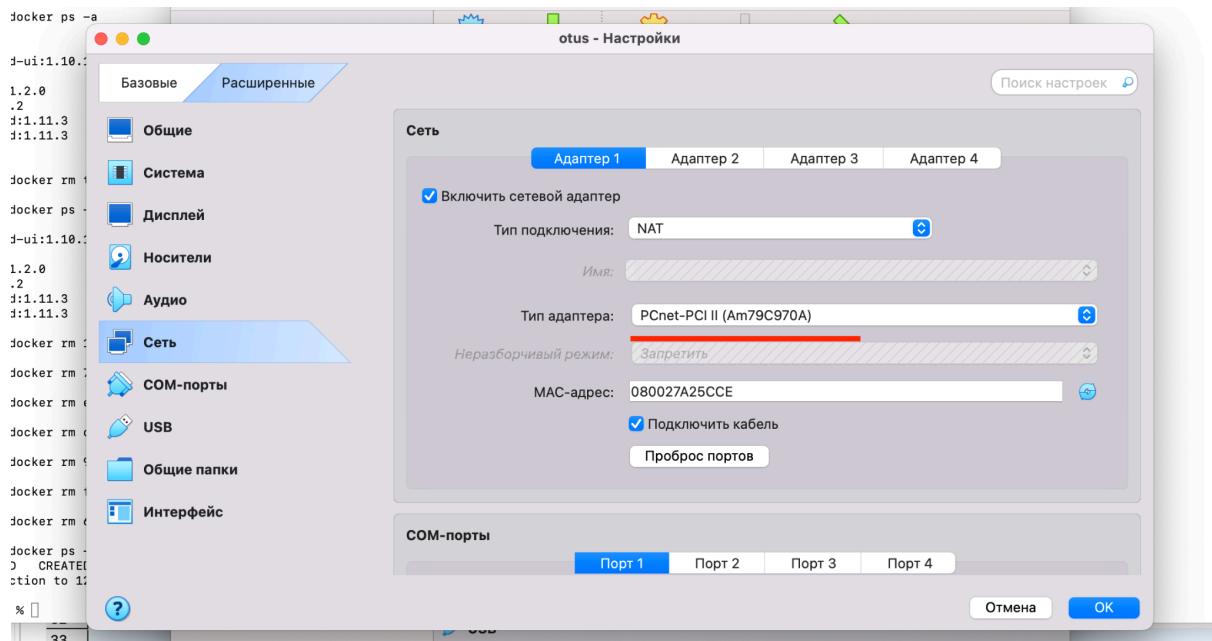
docker ps -a

d-ui:1.10.1

1.2.0
.2
d:1.11.3
d:1.11.3

docker rm

docker ps

d-ui:1.10.1

1.2.0
.2
d:1.11.3
d:1.11.3

docker rm

docker rm

docker rm

docker rm

docker rm

docker rm

docker rm

docker ps
D CREATED
ction to 12

%

otus - Настройки

Базовые
Расширенные

Поиск настроек

Общие
Система
Дисплей
Носители
Аудио
Сеть
COM-порты
USB
Общие папки
Интерфейс

Сеть

Адаптер 1
Адаптер 2
Адаптер 3
Адаптер 4

Включить сетевой адаптер

Тип подключения: NAT

Имя:

Тип адаптера: PCnet-PCI II (Am79C970A)

Неразборчивый режим: Запретить

MAC-адрес: 080027A25CCE

Подключить кабель

Проброс портов

COM-порты

Порт 1
Порт 2
Порт 3
Порт 4

?

Отмена
OK

33
USB